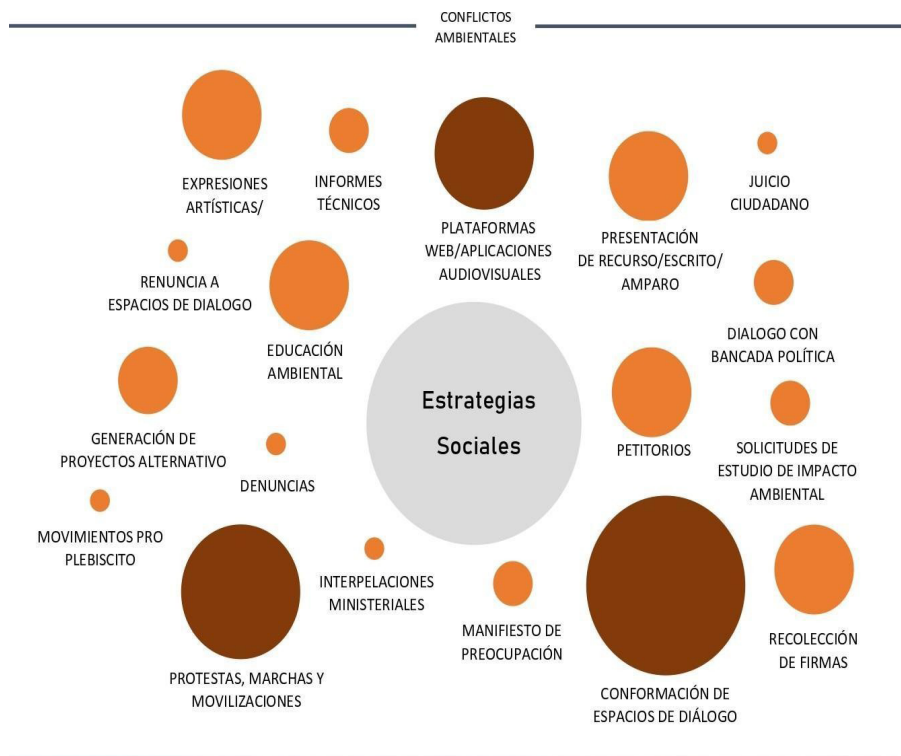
CONFLICTOS AMBIENTALES

EXPRESIONES ARTÍSTICAS/

INFORMES TÉCNICOS

PLATAFORMAS WEB/APLICACIONES AUDIOVISUALES

PRESENTACIÓN DE RECURSO/ESCRITO/ AMPARO

JUICIO CIUDADANO

RENUNCIA A ESPACIOS DE DIALOGO

EDUCACIÓN AMBIENTAL

DIALOGO CON BANCADA POLÍTICA

Estrategias Sociales

GENERACIÓN DE PROYECTOS ALTERNATIVO

DENUNCIAS

PETITORIOS

SOLICITUDES DE ESTUDIO DE IMPACTO AMBIENTAL

MOVIMIENTOS PRO PLEBISCITO

INTERPELACIONES MINISTERIALES

MANIFIESTO DE PREOCUPACIÓN

RECOLECCIÓN DE FIRMAS

PROTESTAS, MARCHAS Y MOVILIZACIONES

CONFORMACIÓN DE ESPACIOS DE DIÁLOGO